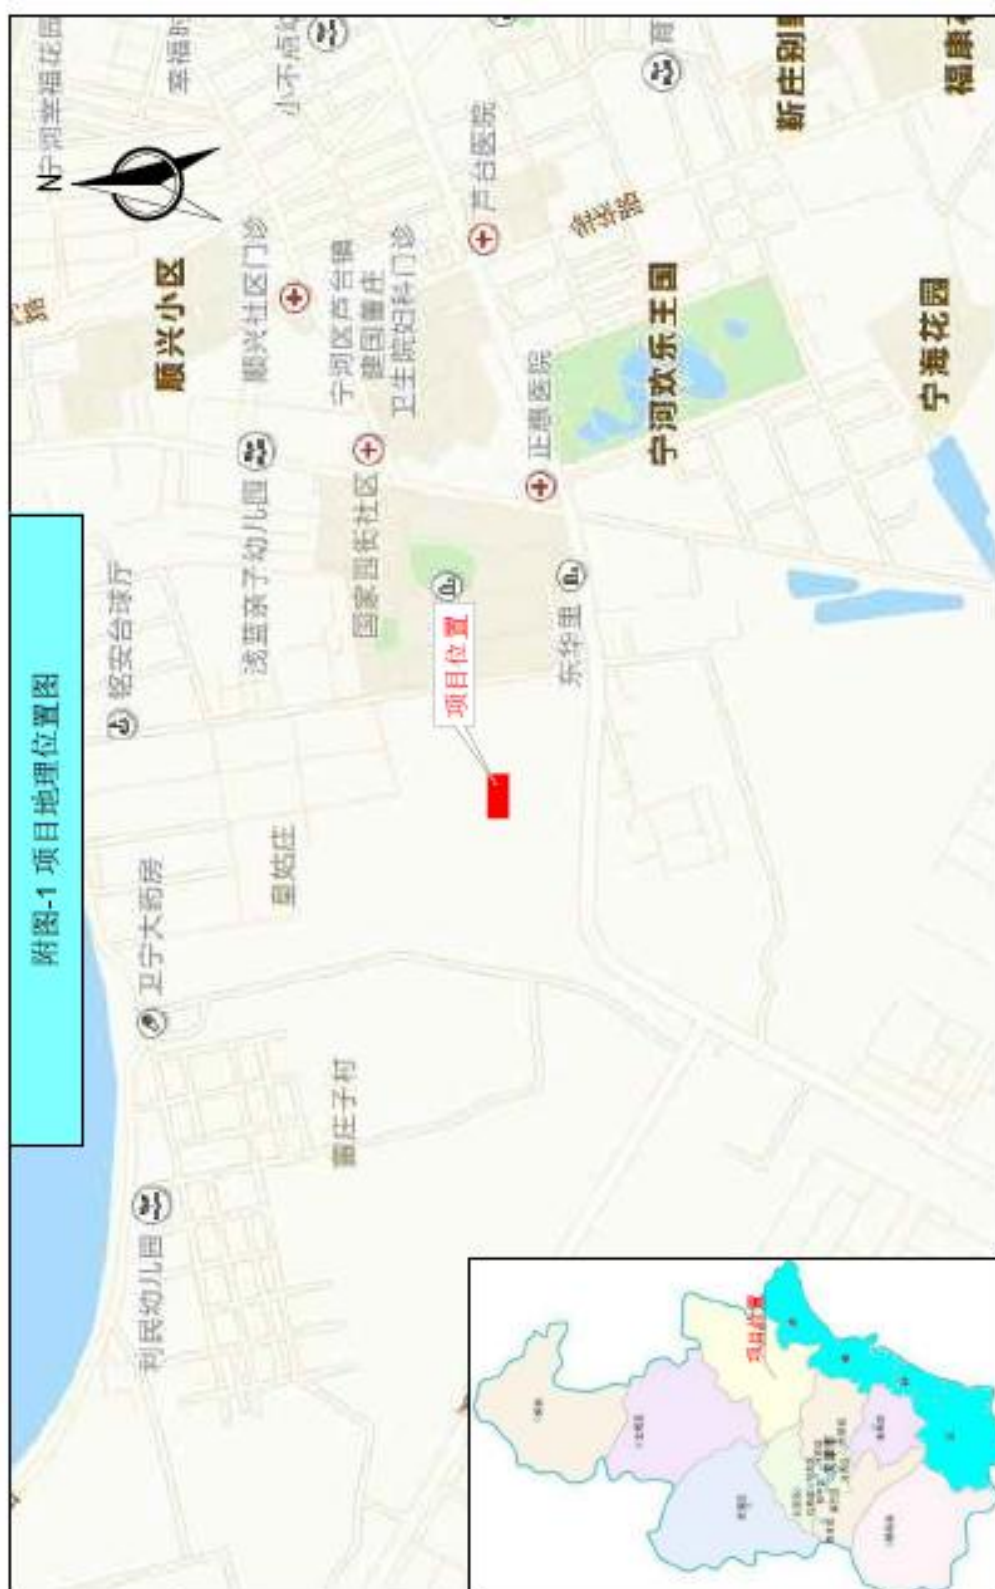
附图-1 项目地理位置图

N

顺兴小区

顺兴社区门诊

宁河区芦台镇建国董庄卫生院妇科门诊

芦台医院

正德医院

宁河欢乐王国

新庄别

宁海花园

铭安台球厅

蓝孩子幼儿园

国家园社区

项目位置

东华里

皇姑庄

卫宁大药房

董庄子村

利民幼儿园

小天鹅

幸福

项目位置